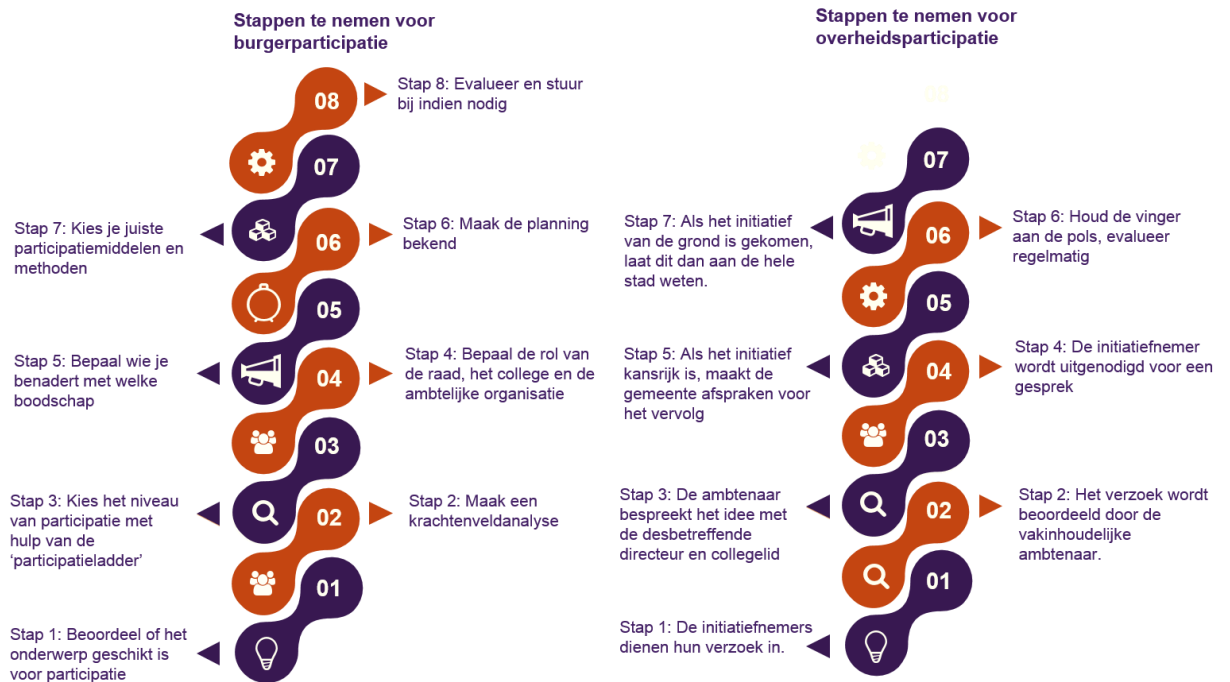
Stappen te nemen voor burgerparticipatie

08
Stap 8: Evalueer en stuur bij indien nodig

07
Stap 7: Kies je juiste participatiemiddelen en methoden

06
Stap 6: Maak de planning bekend

05
Stap 5: Bepaal wie je benadert met welke boodschap

04
Stap 4: Bepaal de rol van de raad, het college en de ambtelijke organisatie

03
Stap 3: Kies het niveau van participatie met hulp van de 'participatieladder'

02
Stap 2: Maak een krachtenveldanalyse

01
Stap 1: Beoordeel of het onderwerp geschikt is voor participatie

Stappen te nemen voor overheidsparticipatie

07
Stap 7: Als het initiatief van de grond is gekomen, laat dit dan aan de hele stad weten.

06
Stap 6: Houd de vinger aan de pols, evalueer regelmatig

05
Stap 5: Als het initiatief kansrijk is, maakt de gemeente afspraken voor het vervolg

04
Stap 4: De initiatiefnemer wordt uitgenodigd voor een gesprek

03
Stap 3: De ambtenaar bespreekt het idee met de desbetreffende directeur en collegelid

02
Stap 2: Het verzoek wordt beoordeeld door de vakinhoudelijke ambtenaar.

01
Stap 1: De initiatiefnemers dienen hun verzoek in.